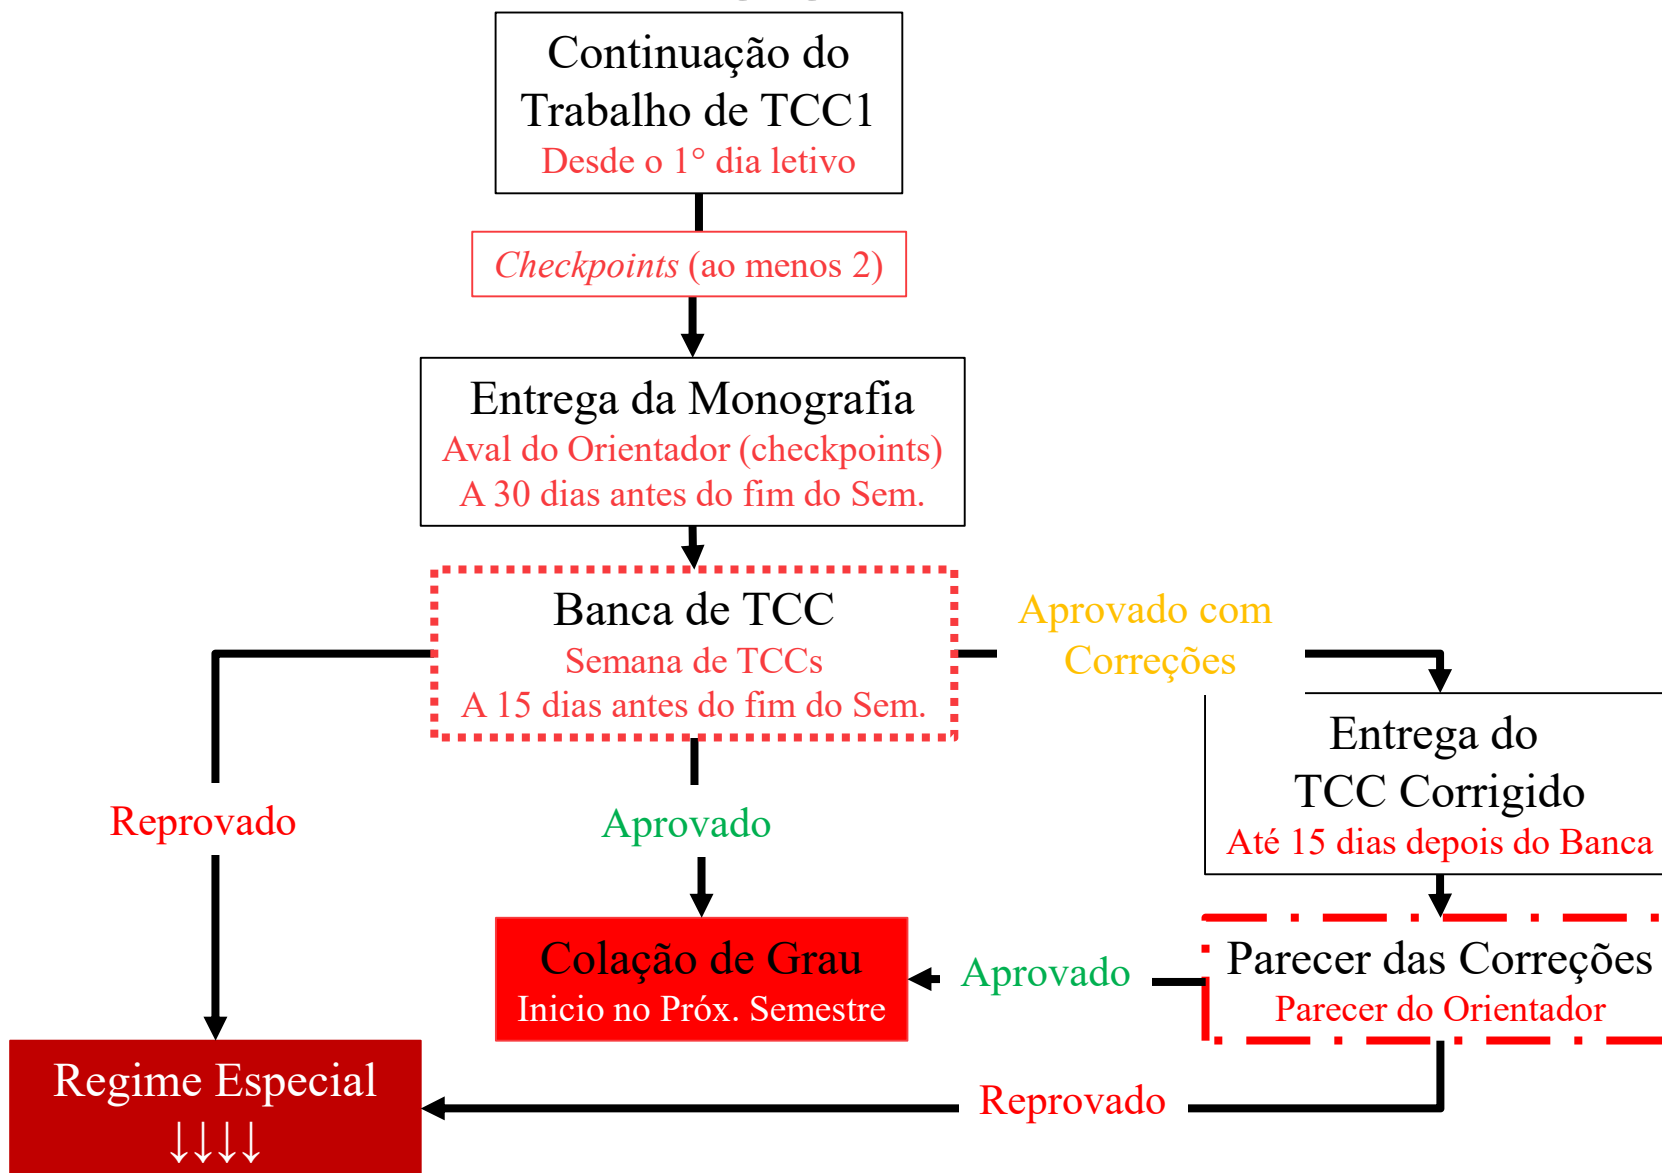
Continuação do Trabalho de TCC1
Desde o 1° dia letivo

*Checkpoints* (ao menos 2)

Entrega da Monografia
Aval do Orientador (checkpoints)
A 30 dias antes do fim do Sem.

Banca de TCC
Semana de TCCs
A 15 dias antes do fim do Sem.

Aprovado com Correções

Entrega do TCC Corrigido
Até 15 dias depois do Banca

Reprovado

Aprovado

Colação de Grau
Inicio no Próx. Semestre

Aprovado

Parecer das Correções
Parecer do Orientador

Regime Especial
↓↓↓↓

Reprovado